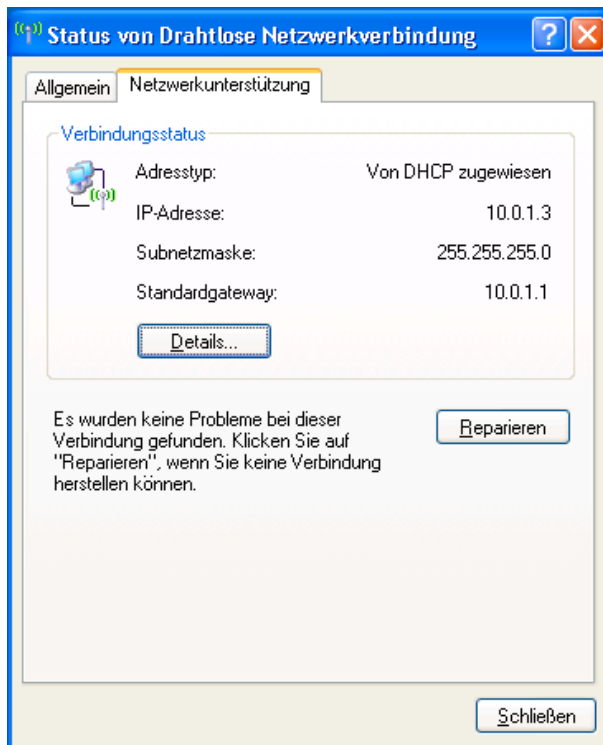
Status von Drahtlose Netzwerkverbindung

?

Allgemein

Netzwerkunterstützung

Verbindungsstatus

Adresstyp: Von DHCP zugewiesen

IP-Adresse: 10.0.1.3

Subnetzmaske: 255.255.255.0

Standardgateway: 10.0.1.1

Details...

Es wurden keine Probleme bei dieser Verbindung gefunden. Klicken Sie auf "Reparieren", wenn Sie keine Verbindung herstellen können.

Reparieren

Schließen